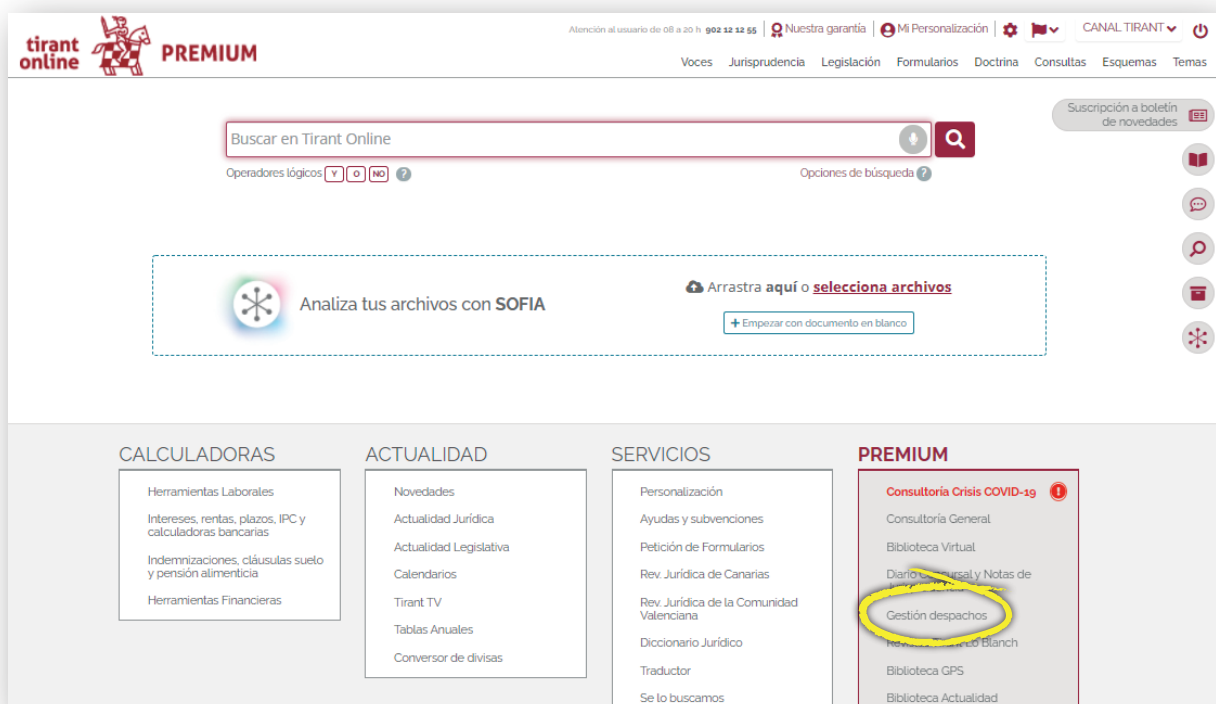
tirant online PREMIUM

Atención al usuario de 08 a 20 h 902 12 12 55 | Nuestra garantía | Mi Personalización | CANAL TIRANT

Voces Jurisprudencia Legislación Formularios Doctrina Consultas Esquemas Temas

Suscripción a boletín de novedades

Buscar en Tirant Online

Operadores lógicos Y O NO

Opciones de búsqueda

Analiza tus archivos con SOFIA

Arrastra aquí o selecciona archivos

+ Empezar con documento en blanco

CALCULADORAS

Herramientas Laborales

Intereses, rentas, plazos, IPC y calculadoras bancarias

Indemnizaciones, cláusulas suelo y pensión alimenticia

Herramientas Financieras

ACTUALIDAD

Novedades

Actualidad Jurídica

Actualidad Legislativa

Calendarios

Tirant TV

Tablas Anuales

Conversor de divisas

SERVICIOS

Personalización

Ayudas y subvenciones

Petición de Formularios

Rev. Jurídica de Canarias

Rev. Jurídica de la Comunidad Valenciana

Diccionario Jurídico

Traductor

Se lo buscamos

PREMIUM

Consultoría Crisis COVID-19

Consultoría General

Biblioteca Virtual

Diario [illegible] y Notas de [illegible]

Gestión despachos

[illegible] Lo Blanch

Biblioteca GPS

Biblioteca Actualidad